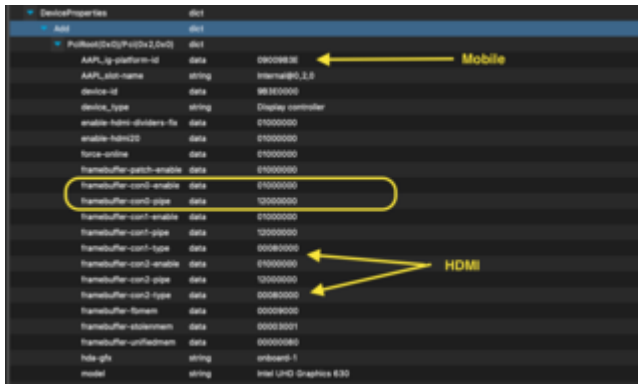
| | | |
|---|---|---|
| DeviceProperties | dict | |
| Add | dict | |
| PciRoot(0x0)/Pci(0x2,0x0) | dict | |
| AAPL,ig-platform-id | data | 09009B3E |
| AAPL,slot-name | string | Internal@0,2,0 |
| device-id | data | 9B3E0000 |
| device_type | string | Display controller |
| enable-hdmi-dividers-fix | data | 01000000 |
| enable-hdmi20 | data | 01000000 |
| force-online | data | 01000000 |
| framebuffer-patch-enable | data | 01000000 |
| framebuffer-con0-enable | data | 01000000 |
| framebuffer-con0-pipe | data | 12000000 |
| framebuffer-con1-enable | data | 01000000 |
| framebuffer-con1-pipe | data | 12000000 |
| framebuffer-con1-type | data | 00080000 |
| framebuffer-con2-enable | data | 01000000 |
| framebuffer-con2-pipe | data | 12000000 |
| framebuffer-con2-type | data | 00080000 |
| framebuffer-fbmem | data | 00009000 |
| framebuffer-stolenmem | data | 00003001 |
| framebuffer-unifiedmem | data | 00000080 |
| hda-gfx | string | onboard-1 |
| model | string | Intel UHD Graphics 630 |

Mobile

HDMI